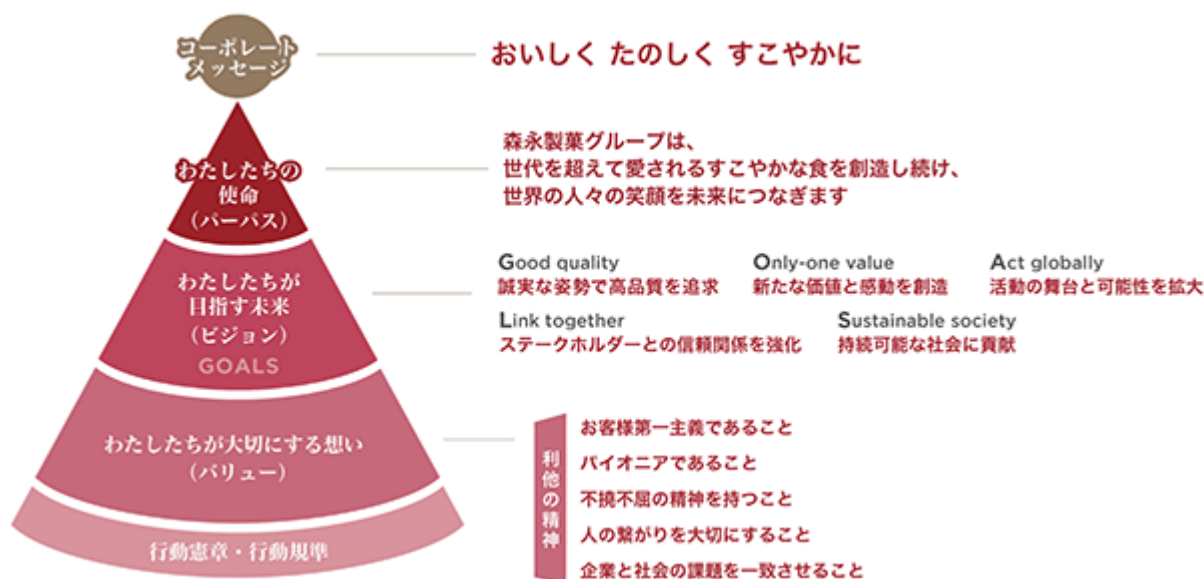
コーポレートメッセージ

おいしく たのしく すこやかに

わたしたちの使命（パーパス）

森永製菓グループは、
世代を超えて愛されるすこやかな食を創造し続け、
世界の人々の笑顔を未来につなぎます

わたしたちが目指す未来（ビジョン）
GOALS

Good quality
誠実な姿勢で高品質を追求

Only-one value
新たな価値と感動を創造

Act globally
活動の舞台と可能性を拡大

Link together
ステークホルダーとの信頼関係を強化

Sustainable society
持続可能な社会に貢献

わたしたちが大切にする想い（バリュー）

利他の精神

お客様第一主義であること
パイオニアであること
不撓不屈の精神を持つこと
人の繋がりを大切にすること
企業と社会の課題を一致させること

行動憲章・行動規準